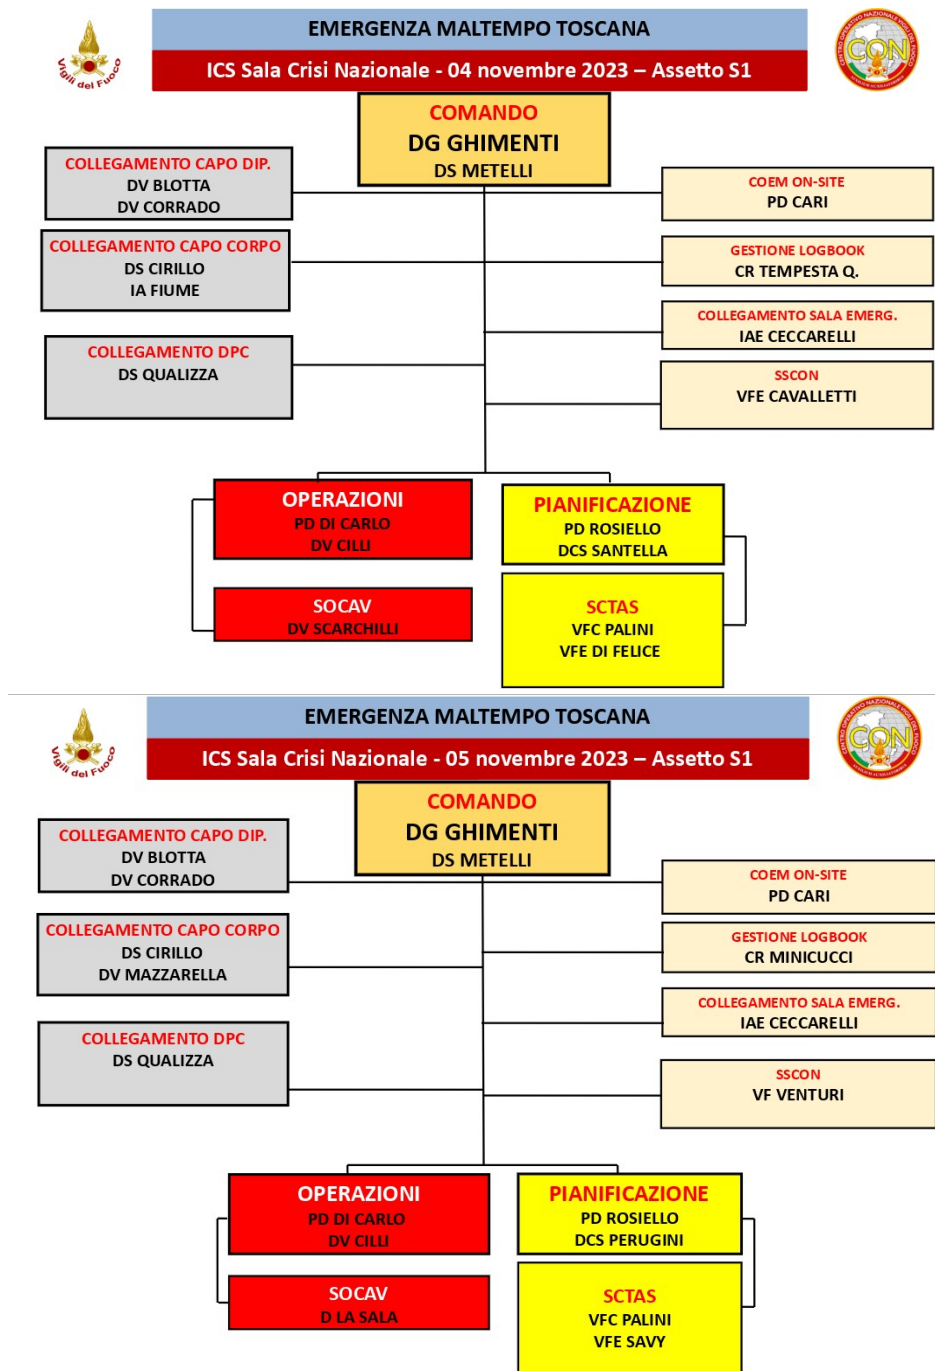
Vigili del Fuoco

EMERGENZA MALTEMPO TOSCANA

ICS Sala Crisi Nazionale - 04 novembre 2023 – Assetto S1

CON

COMANDO
DG GHIMENTI
DS METELLI

COLLEGAMENTO CAPO DIP.
DV BLOTTA
DV CORRADO

COLLEGAMENTO CAPO CORPO
DS CIRILLO
IA FIUME

COLLEGAMENTO DPC
DS QUALIZZA

COEM ON-SITE
PD CARI

GESTIONE LOGBOOK
CR TEMPESTA Q.

COLLEGAMENTO SALA EMERG.
IAE CECCARELLI

SSCON
VFE CAVALLETTI

OPERAZIONI
PD DI CARLO
DV CILLI

SOCAV
DV SCARCHILLI

PIANIFICAZIONE
PD ROSIELLO
DCS SANTELLA

SCTAS
VFC PALINI
VFE DI FELICE

Vigili del Fuoco

EMERGENZA MALTEMPO TOSCANA

ICS Sala Crisi Nazionale - 05 novembre 2023 – Assetto S1

CON

COMANDO
DG GHIMENTI
DS METELLI

COLLEGAMENTO CAPO DIP.
DV BLOTTA
DV CORRADO

COLLEGAMENTO CAPO CORPO
DS CIRILLO
DV MAZZARELLA

COLLEGAMENTO DPC
DS QUALIZZA

COEM ON-SITE
PD CARI

GESTIONE LOGBOOK
CR MINICUCCI

COLLEGAMENTO SALA EMERG.
IAE CECCARELLI

SSCON
VF VENTURI

OPERAZIONI
PD DI CARLO
DV CILLI

SOCAV
D LA SALA

PIANIFICAZIONE
PD ROSIELLO
DCS PERUGINI

SCTAS
VFC PALINI
VFE SAVY